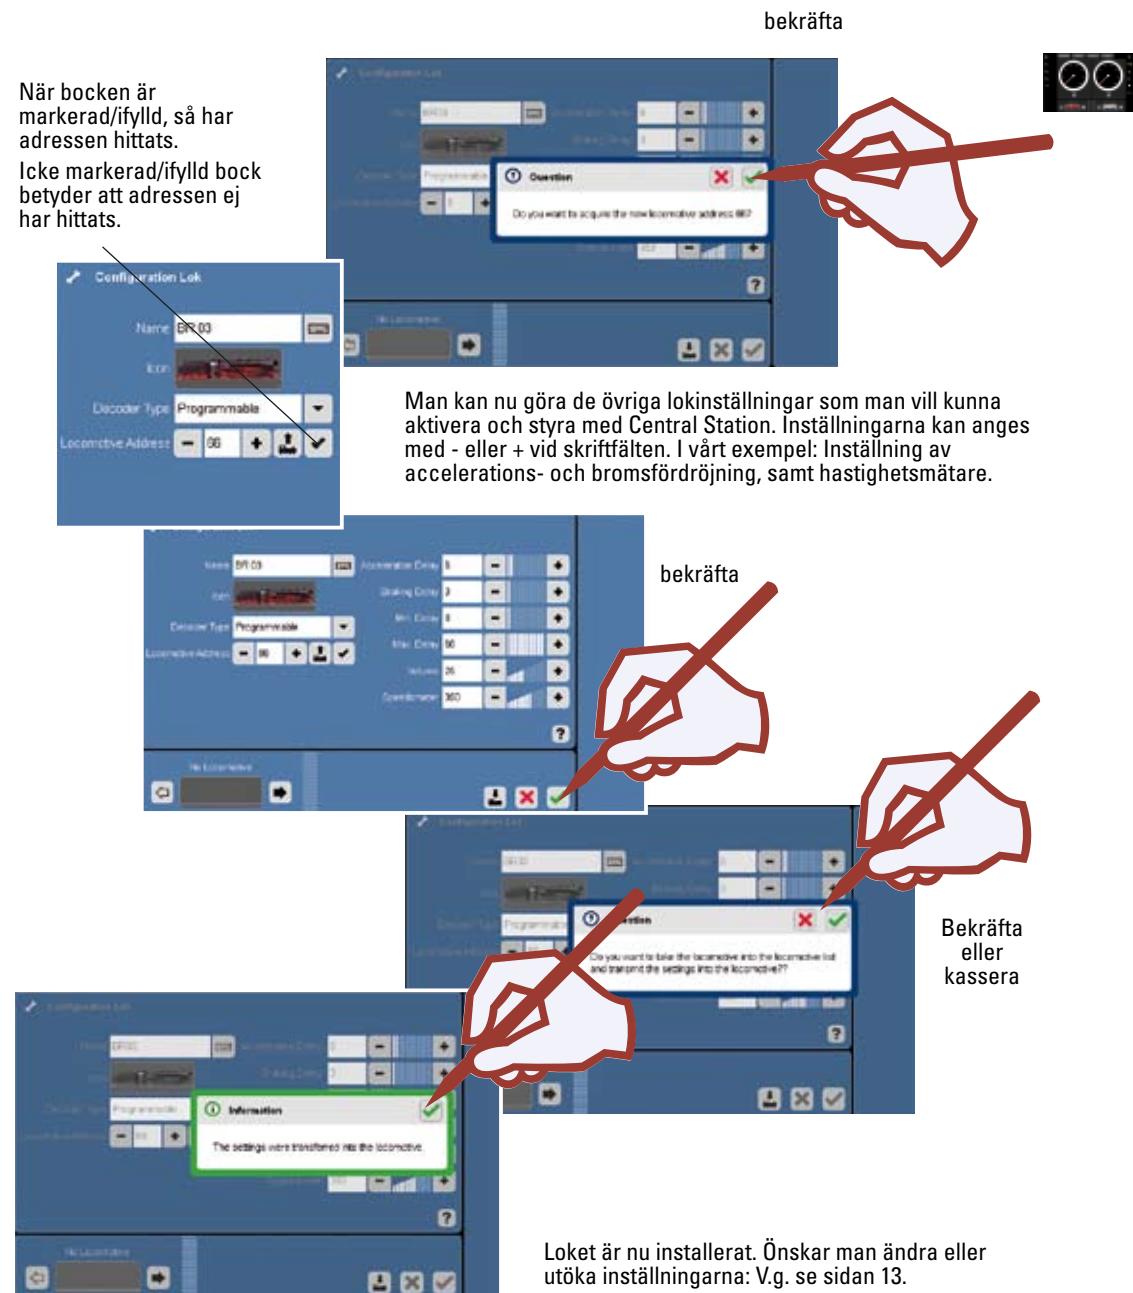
bekräfta

När bocken är markerad/ifylld, så har adressen hittats.

Icke markerad/ifylld bock betyder att adressen ej har hittats.

Configuration Lok

Name BR 03

Icon

Decoder Type Programmable

Locomotive Address 66

Question

Do you want to acquire the new locomotive address 66?

Man kan nu göra de övriga lokinställningar som man vill kunna aktivera och styra med Central Station. Inställningarna kan anges med - eller + vid skriftfälten. I vårt exempel: Inställning av accelerations- och bromsfördröjning, samt hastighetsmätare.

bekräfta

Name BR 03

Decoder Type Programmable

Locomotive Address 66

Acceleration Delay 5

Braking Delay 3

Min. Drive 8

Max. Drive 90

Volume 25

Speedometer 360

No Locomotive

Question

Do you want to take the locomotive into the locomotive list and transmit the settings into the locomotive??

Bekräfta eller kassera

Information

The settings were transferred into the locomotive.

Loket är nu installerat. Önskar man ändra eller utöka inställningarna: V.g. se sidan 13.